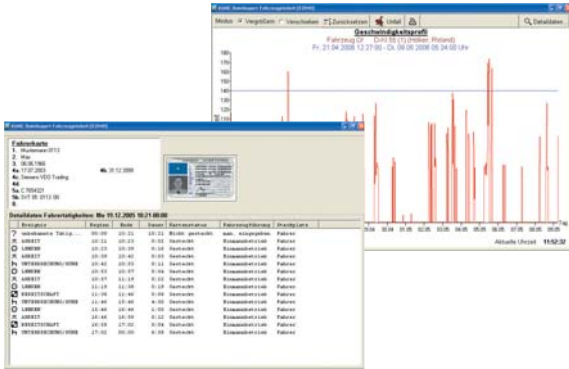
Modus Vergrößern Verschieben Zurücksetzen Unfall Detaildaten

Geschwindigkeitsprofil

Fahrzeug DF D-KI 55 (1) (Holken Roland)

Fr. 21.04.2006 12:27:00 - Do. 06.06.2006 05:24:00 Uhr

Aktuelle Uhrzeit 11:52:32

Fahrerkarte

1. Mustermann 0713

2. Max

3. 06.06.1966

4a. 17.07.2003 4b. 31.12.2008

5a. C 7654321

Detaildaten Fahrertätigkeiten: Mo 19.12.2005 10:21:00:00

| Ereignis | Beginn | Ende | Dauer | Kartenstatus | Fahrzeugführung | Steckplatz |
|---|---|---|---|---|---|---|
| unbekannte Tätig... | 00:00 | 10:21 | 10:21 | Nicht gesteckt | man. eingegeben | Fahrer |
| ARBEIT | 10:21 | 10:23 | 0:02 | Gesteckt | Einmannbetrieb | Fahrer |
| LENKEN | 10:23 | 10:39 | 0:16 | Gesteckt | Einmannbetrieb | Fahrer |
| ARBEIT | 10:39 | 10:42 | 0:03 | Gesteckt | Einmannbetrieb | Fahrer |
| UNTERBRECHUNG/RUHE | 10:42 | 10:53 | 0:11 | Gesteckt | Einmannbetrieb | Fahrer |
| LENKEN | 10:53 | 10:57 | 0:04 | Gesteckt | Einmannbetrieb | Fahrer |
| ARBEIT | 10:57 | 11:19 | 0:22 | Gesteckt | Einmannbetrieb | Fahrer |
| LENKEN | 11:19 | 11:38 | 0:19 | Gesteckt | Einmannbetrieb | Fahrer |
| BEREITSCHAFT | 11:38 | 11:40 | 0:02 | Gesteckt | Einmannbetrieb | Fahrer |
| UNTERBRECHUNG/RUHE | 11:40 | 13:40 | 2:00 | Gesteckt | Einmannbetrieb | Fahrer |
| LENKEN | 13:40 | 14:46 | 1:06 | Gesteckt | Einmannbetrieb | Fahrer |
| ARBEIT | 14:46 | 14:58 | 0:12 | Gesteckt | Einmannbetrieb | Fahrer |
| BEREITSCHAFT | 14:58 | 17:02 | 2:04 | Gesteckt | Einmannbetrieb | Fahrer |
| UNTERBRECHUNG/RUHE | 17:02 | 00:00 | 6:58 | Gesteckt | Einmannbetrieb | Fahrer |